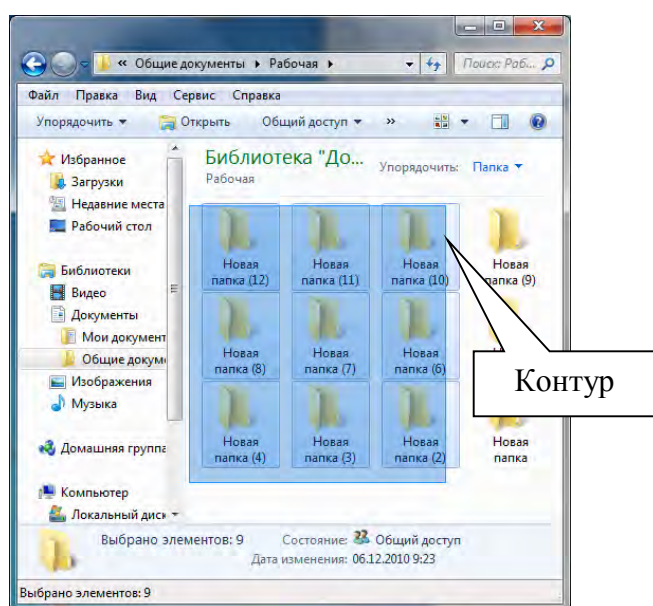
« Общие документы ▸ Рабочая ▸

Поиск: Раб...

Файл Правка Вид Сервис Справка

Упорядочить ▾ Открыть Общий доступ ▾ »

Избранное
Загрузки
Недавние места
Рабочий стол

Библиотеки
Видео
Документы
Мои документ
Общие докум
Изображения
Музыка

Домашняя группа

Компьютер
Локальный дис

Библиотека "До...
Рабочая

Упорядочить: Папка ▾

Новая папка (12)
Новая папка (11)
Новая папка (10)
Новая папка (9)
Новая папка (8)
Новая папка (7)
Новая папка (6)
Новая папка (4)
Новая папка (3)
Новая папка (2)
Новая папка

Контур

Выбрано элементов: 9 Состояние: Общий доступ
Дата изменения: 06.12.2010 9:23

Выбрано элементов: 9